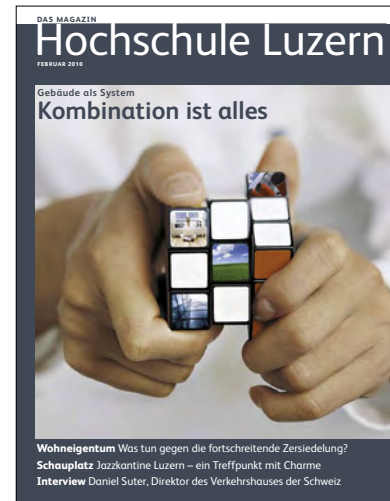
DAS MAGAZIN
Hochschule Luzern
FEBRUAR 2010

Gebäude als System
Kombination ist alles

Wohneigentum Was tun gegen die fortschreitende Zersiedelung?
Schauplatz Jazzkantine Luzern – ein Treffpunkt mit Charme
Interview Daniel Suter, Direktor des Verkehrshauses der Schweiz